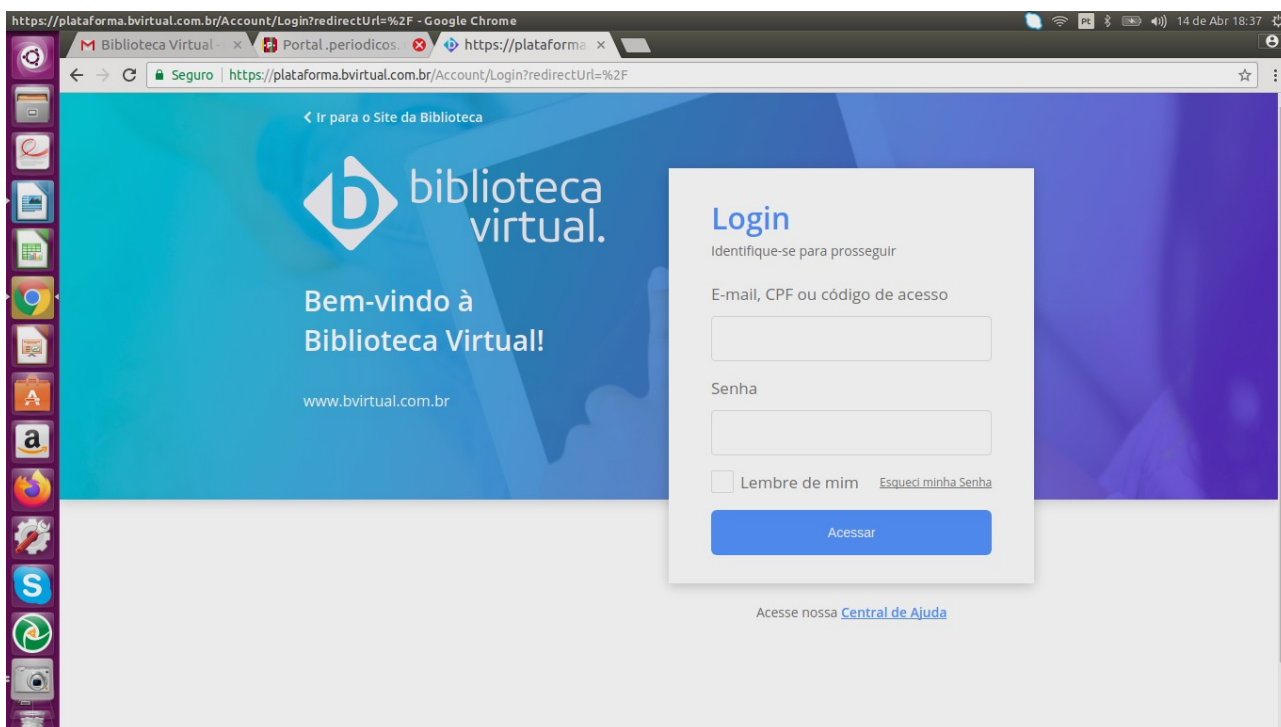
https://plataforma.bvirtual.com.br/Account/Login?redirectUrl=%2F - Google Chrome
Pt 14 de Abr 18:37

Biblioteca Virtual ×
Portal .periodicos.
https://plataforma ×

Seguro | https://plataforma.bvirtual.com.br/Account/Login?redirectUrl=%2F

< Ir para o Site da Biblioteca

biblioteca virtual.

Bem-vindo à Biblioteca Virtual!

www.bvirtual.com.br

Login
Identifique-se para prosseguir

E-mail, CPF ou código de acesso

Senha

Lembre de mim
Esqueci minha Senha

Acessar

Acesse nossa Central de Ajuda

a